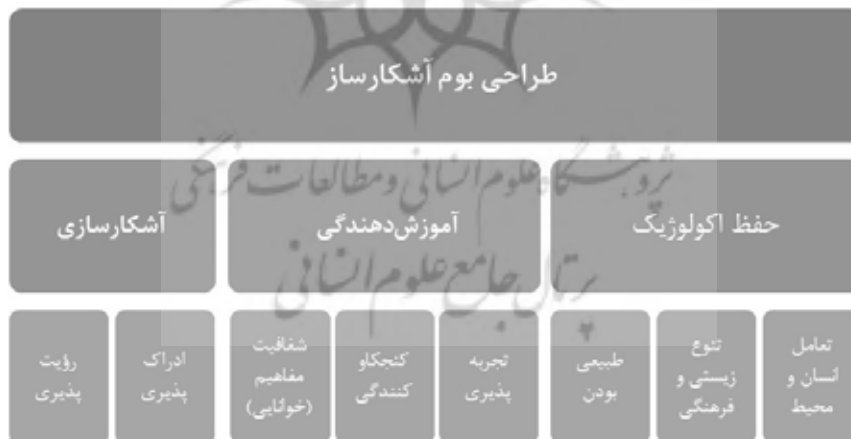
طراحی بوم آشکارساز

پژوهشگاه علوم انسانی و مطالعات فرهنگی
پرتال جامع علوم انسانی

حفظ اکولوژیک

آموزش‌دهندگی

آشکارسازی

تعامل انسان و محیط

تنوع زیستی و فرهنگی

طبیعی بودن

تجربه پذیری

کنجکاو کنندگی

شفافیت مفاهیم (خوانایی)

ادراک پذیری

رؤیت پذیری